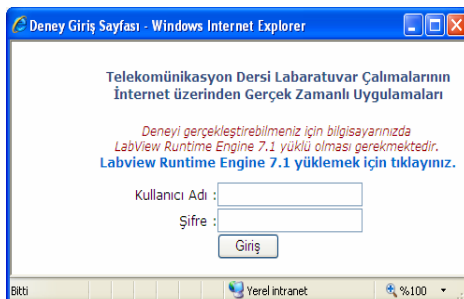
Deney Giriş Sayfası - Windows Internet Explorer

Telekomünikasyon Dersi Labaratuvar Çalımalarının İnternet üzerinden Gerçek Zamanlı Uygulamaları

Deneyi gerçekleştirebilmeniz için bilgisayarınızda LabView Runtime Engine 7.1 yüklü olması gerekmektedir.
Labview Runtime Engine 7.1 yüklemek için tıklayınız.

Kullanıcı Adı :
Şifre :
Giriş

Bitti
Yerel intranet
%100